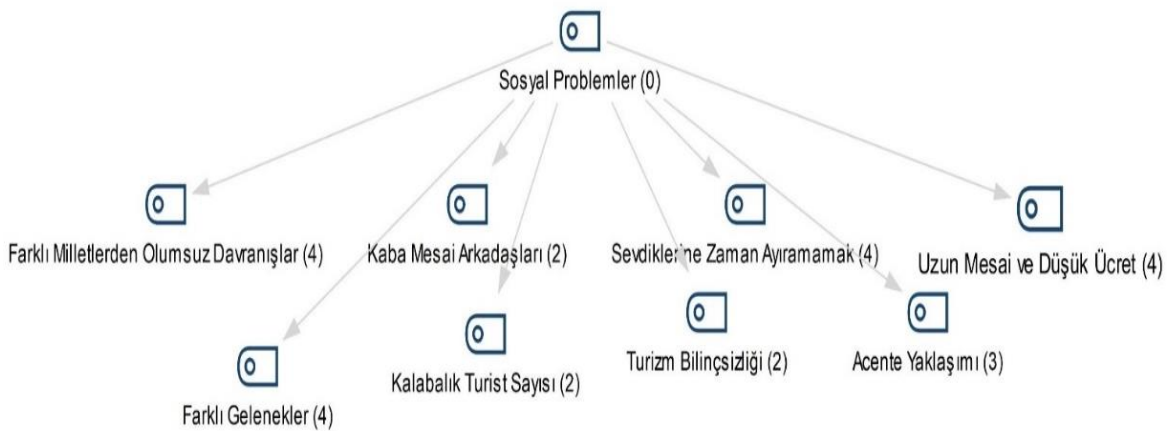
Sosyal Problemler (0)

Farklı Milletlerden Olumsuz Davranışlar (4)

Kaba Mesai Arkadaşları (2)

Sevdiklerine Zaman Ayıramamak (4)

Uzun Mesai ve Düşük Ücret (4)

Farklı Gelenekler (4)

Kalabalık Turist Sayısı (2)

Turizm Bilinçsizliği (2)

Acente Yaklaşımı (3)